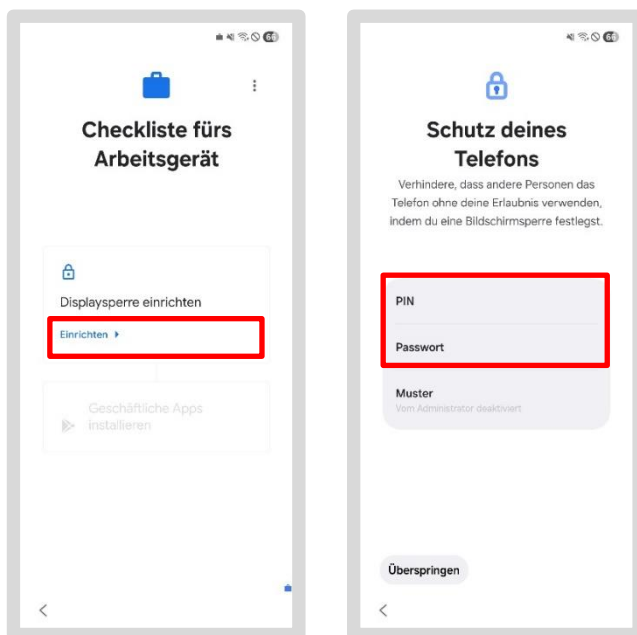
66

Checkliste fürs Arbeitsgerät

Displaysperre einrichten

Einrichten ▸

Geschäftliche Apps installieren

66

Schutz deines Telefons

Verhindere, dass andere Personen das Telefon ohne deine Erlaubnis verwenden, indem du eine Bildschirmsperre festlegst.

PIN

Passwort

Muster

Vom Administrator deaktiviert

Überspringen